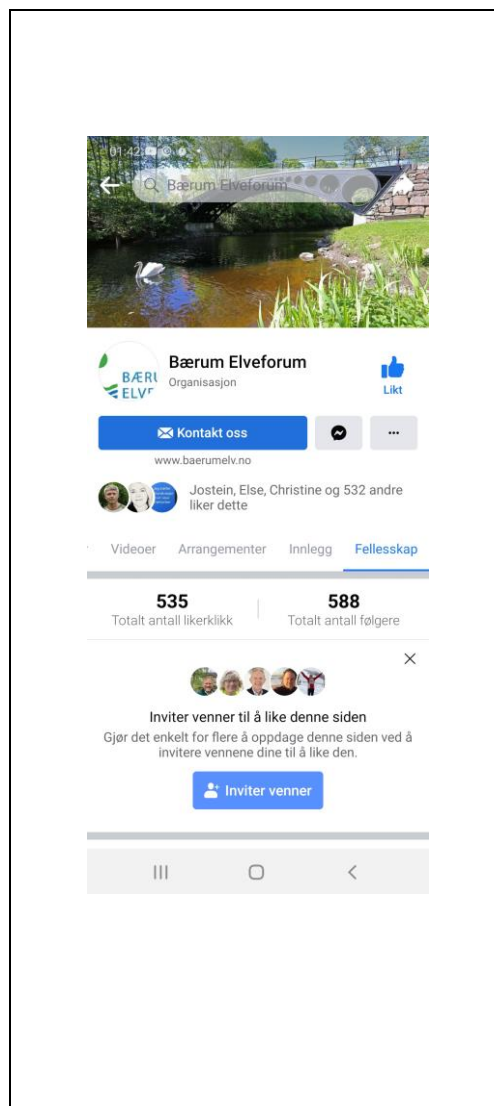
01:42

Bærum Elveforum

BÆRU
ELVE

Bærum Elveforum
Organisasjon

Likt

Kontakt oss

www.baerumelv.no

Jostein, Else, Christine og 532 andre liker dette

Videoer Arrangementer Innlegg Fellesskap

535
Totalt antall likerklikk

588
Totalt antall følgere

Inviter venner til å like denne siden
Gjør det enkelt for flere å oppdage denne siden ved å invitere vennene dine til å like den.

Inviter venner